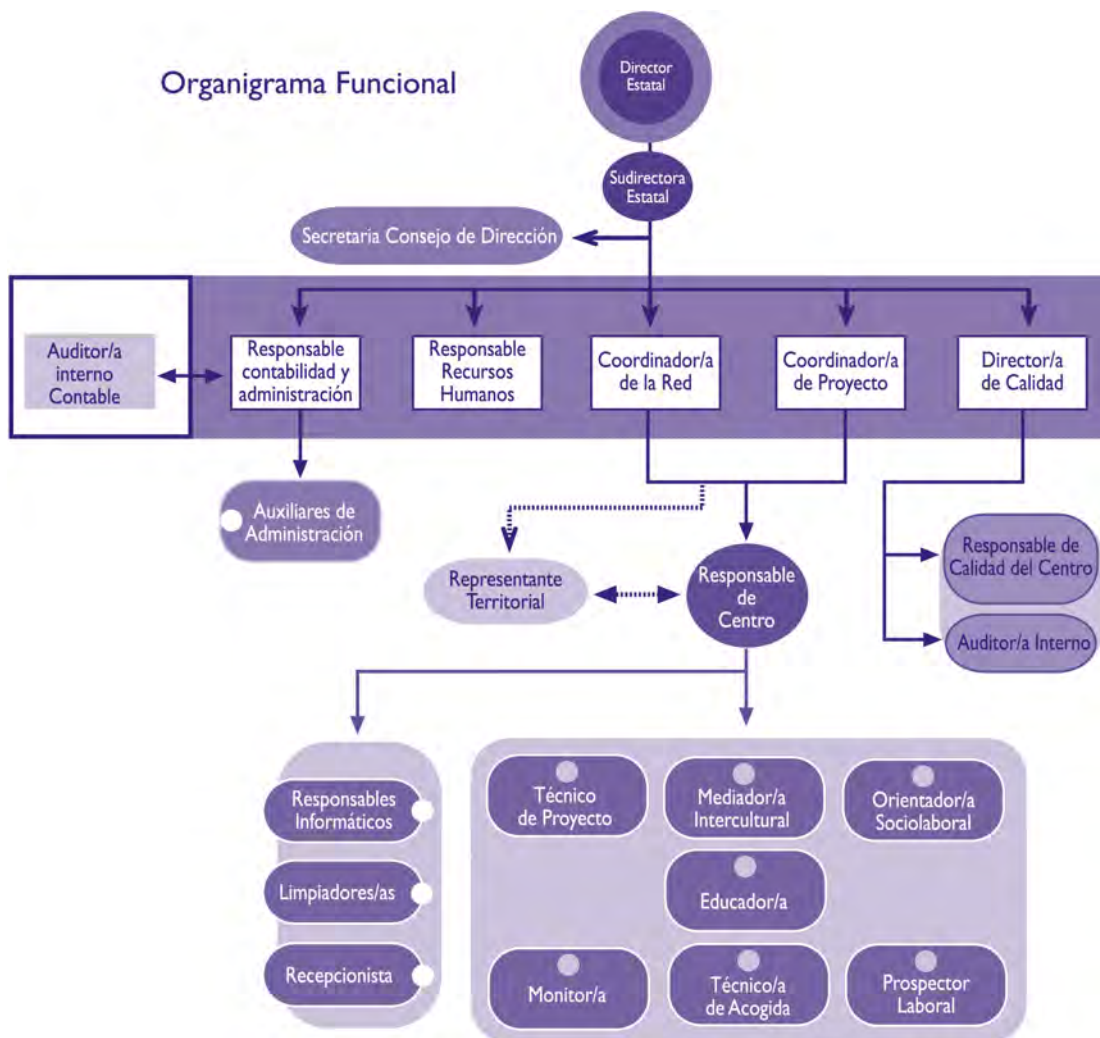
Organigrama Funcional

Director Estatal

Sudirectora Estatal

Secretaria Consejo de Dirección

Auditor/a interno Contable

Responsable contabilidad y administración

Responsable Recursos Humanos

Coordinador/a de la Red

Coordinador/a de Proyecto

Director/a de Calidad

Auxiliares de Administración

Representante Territorial

Responsable de Centro

Responsable de Calidad del Centro

Auditor/a Interno

Responsables Informáticos

Limpiadores/as

Recepcionista

Técnico de Proyecto

Mediador/a Intercultural

Orientador/a Sociolaboral

Educador/a

Monitor/a

Técnico/a de Acogida

Prospector Laboral